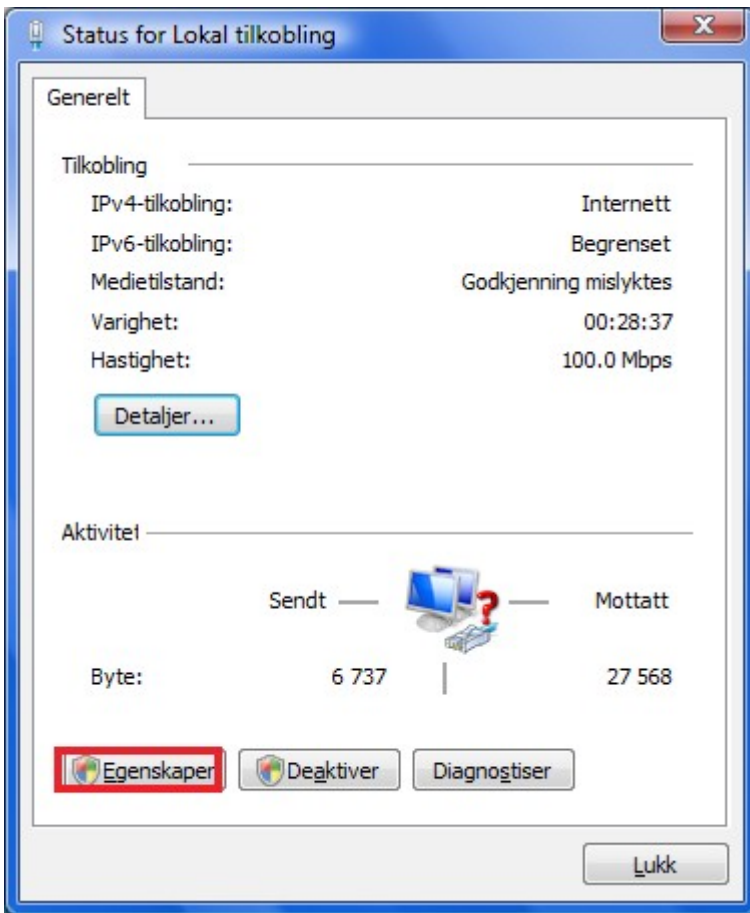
Status for Lokal tilkobling

Generelt

Tilkobling

IPv4-tilkobling: Internett

IPv6-tilkobling: Begrenset

Medietilstand: Godkjenning mislyktes

Varighet: 00:28:37

Hastighet: 100.0 Mbps

Detaljer...

Aktivitet

Sendt Mottatt

Byte: 6 737 27 568

Egenskaper Deaktiver Diagnostiser

Lukk